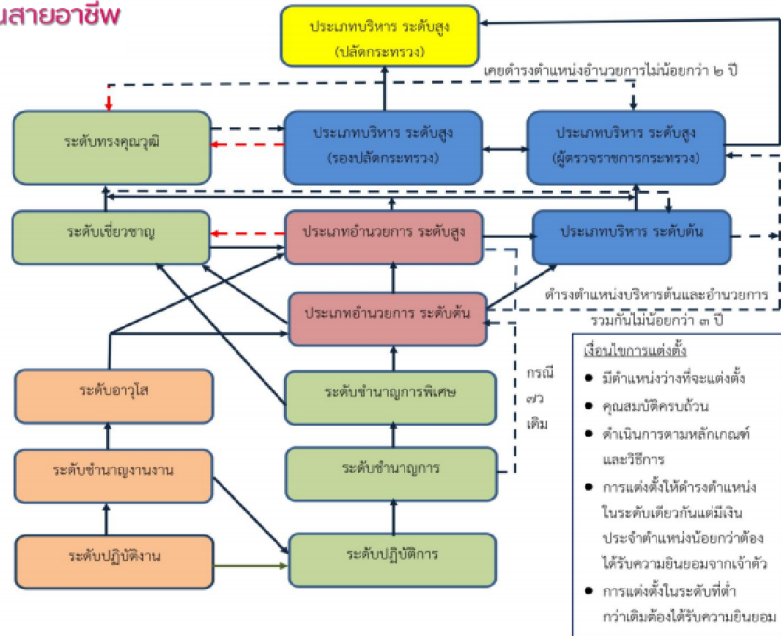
นสายอาชีพ

ประเภทบริหาร ระดับสูง (ปลัดกระทรวง)

เคยดำรงตำแหน่งอำนวยการไม่น้อยกว่า ๒ ปี

ระดับทรงคุณวุฒิ

ประเภทบริหาร ระดับสูง (รองปลัดกระทรวง)

ประเภทบริหาร ระดับสูง (ผู้ตรวจราชการกระทรวง)

ระดับเชี่ยวชาญ

ประเภทอำนวยการ ระดับสูง

ประเภทบริหาร ระดับต้น

ประเภทอำนวยการ ระดับต้น

ดำรงตำแหน่งบริหารต้นและอำนวยการรวมกันไม่น้อยกว่า ๓ ปี

ระดับอาวุโส

ระดับชำนาญการพิเศษ

กรณี ๗ว เดิม

ระดับชำนาญงานงาน

ระดับชำนาญการ

ระดับปฏิบัติงาน

ระดับปฏิบัติการ

เงื่อนไขการแต่งตั้ง
- มีตำแหน่งว่างที่จะแต่งตั้ง
- คุณสมบัติครบถ้วน
- ดำเนินการตามหลักเกณฑ์และวิธีการ
- การแต่งตั้งให้ดำรงตำแหน่งในระดับเดียวกันแต่มีเงินประจำตำแหน่งน้อยกว่าต้องได้รับความยินยอมจากเจ้าตัว
- การแต่งตั้งในระดับที่ต่ำกว่าเดิมต้องได้รับความยินยอม